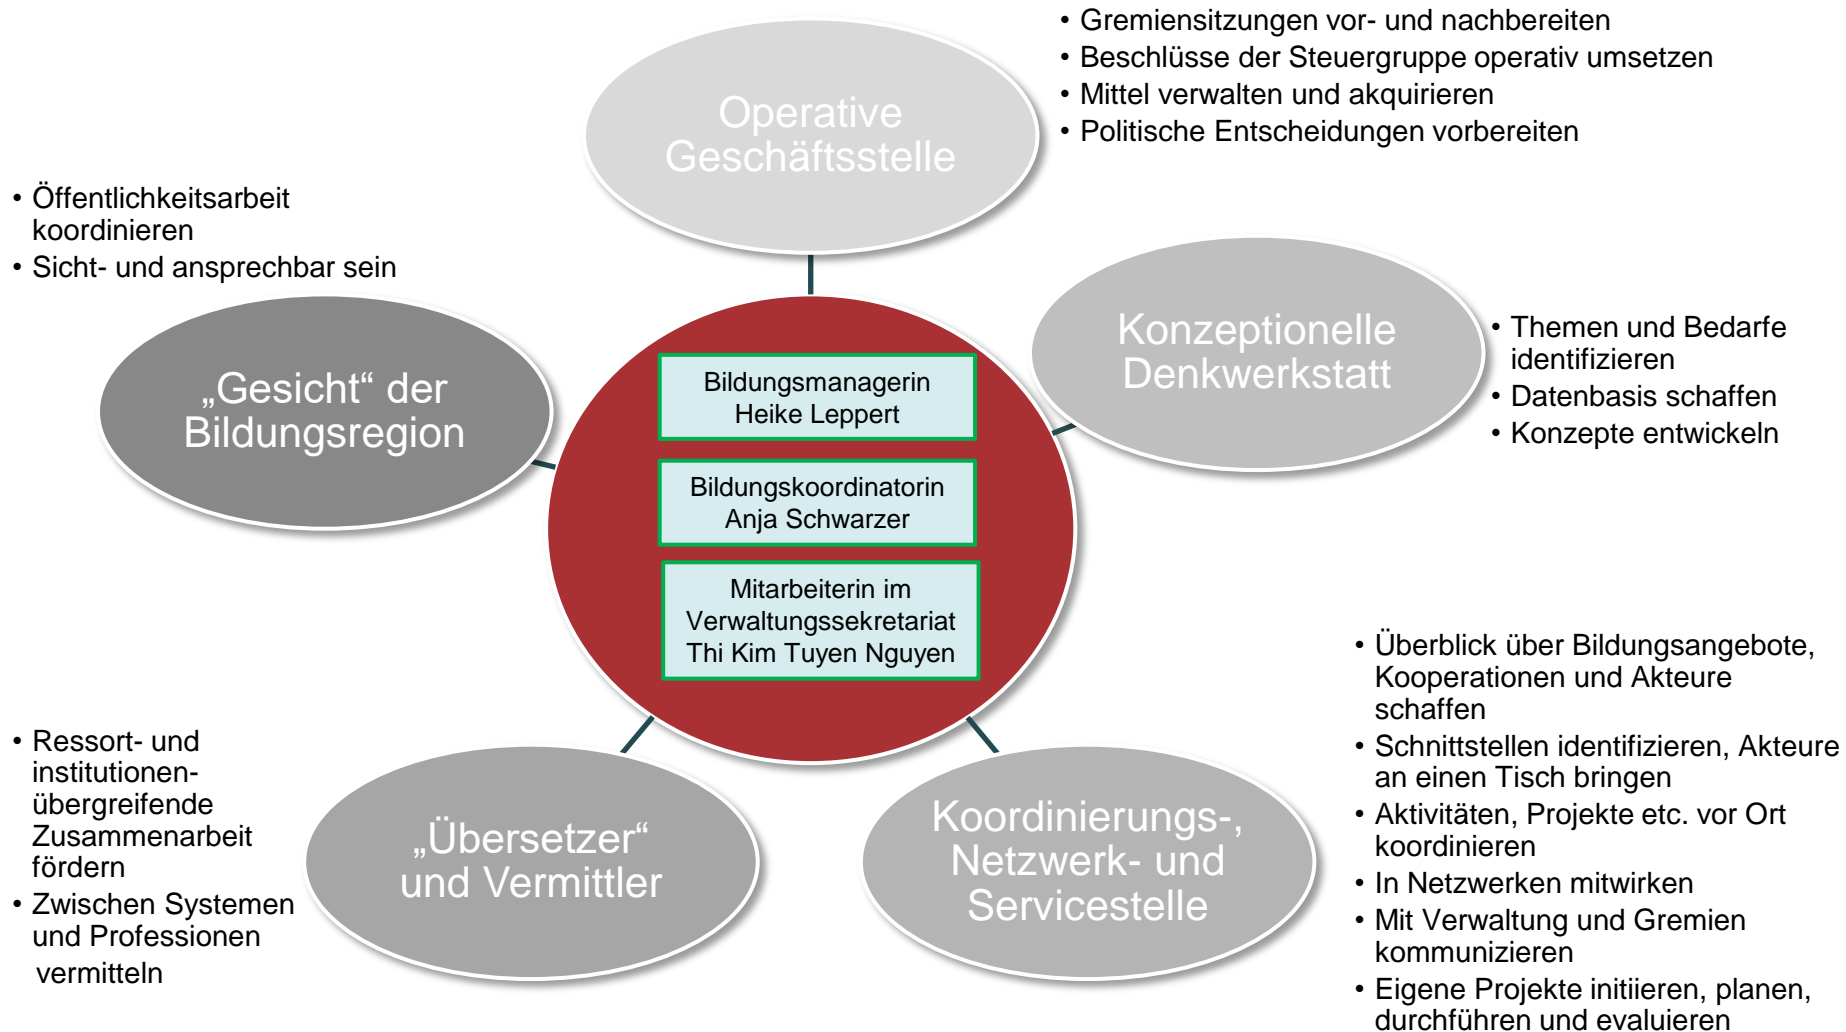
Operative Geschäftsstelle

• Gremiensitzungen vor- und nachbereiten
• Beschlüsse der Steuergruppe operativ umsetzen
• Mittel verwalten und akquirieren
• Politische Entscheidungen vorbereiten

• Öffentlichkeitsarbeit koordinieren
• Sicht- und ansprechbar sein

„Gesicht“ der Bildungsregion

Bildungsmanagerin
Heike Leppert

Bildungskoordinatorin
Anja Schwarzer

Mitarbeiterin im Verwaltungssekretariat
Thi Kim Tuyen Nguyen

Konzeptionelle Denkwerkstatt

• Themen und Bedarfe identifizieren
• Datenbasis schaffen
• Konzepte entwickeln

• Überblick über Bildungsangebote, Kooperationen und Akteure schaffen
• Schnittstellen identifizieren, Akteure an einen Tisch bringen
• Aktivitäten, Projekte etc. vor Ort koordinieren
• In Netzwerken mitwirken
• Mit Verwaltung und Gremien kommunizieren
• Eigene Projekte initiieren, planen, durchführen und evaluieren

• Ressort- und institutionenübergreifende Zusammenarbeit fördern
• Zwischen Systemen und Professionen vermitteln

„Übersetzer“ und Vermittler

Koordinierungs-, Netzwerk- und Servicestelle